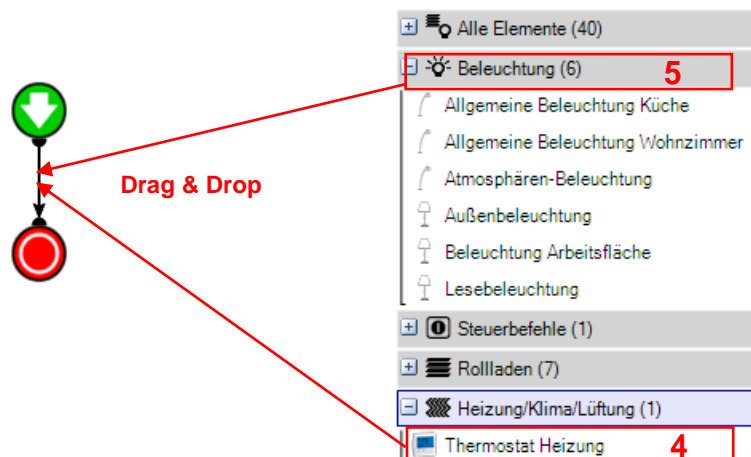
Drag & Drop

Alle Elemente (40)

Beleuchtung (6)

5

Allgemeine Beleuchtung Küche

Allgemeine Beleuchtung Wohnzimmer

Atmosphären-Beleuchtung

Außenbeleuchtung

Beleuchtung Arbeitsfläche

Lesebeleuchtung

Steuerbefehle (1)

Rollladen (7)

Heizung/Klima/Lüftung (1)

Thermostat Heizung

4